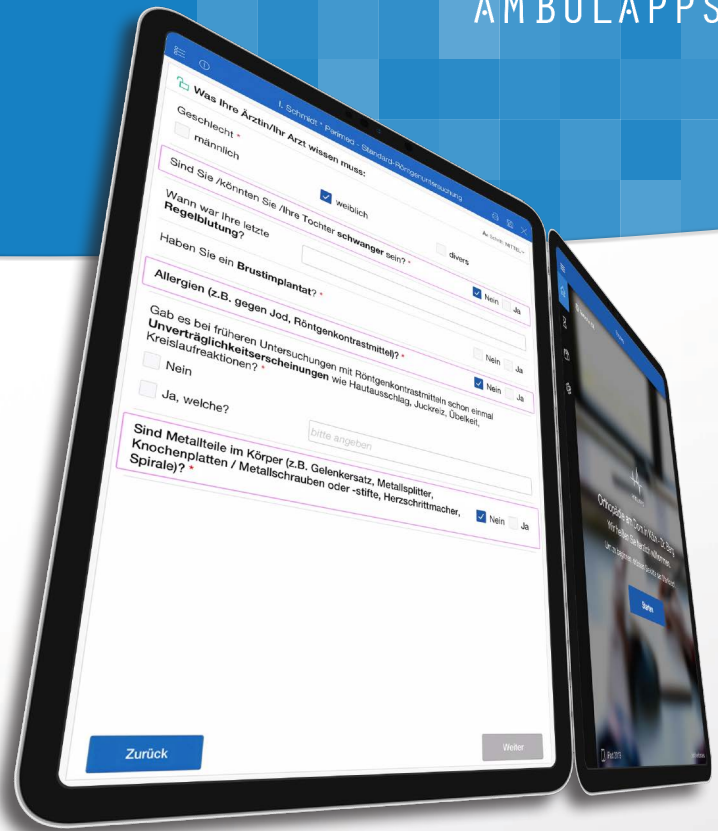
AMBULAPPS

I. Schmidt - Patientin - Standard-Röntgenuntersuchung

Was Ihre Ärztin/Ihr Arzt wissen muss:

Geschlecht *
männlich
weiblich
divers

Sind Sie /könnten Sie /Ihre Tochter schwanger sein? *
Nein
Ja

Wann war Ihre letzte Regelblutung?

Haben Sie ein Brustimplantat? *
Nein
Ja

Allergien (z.B. gegen Jod, Röntgenkontrastmittel)? *
Nein
Ja

Gab es bei früheren Untersuchungen mit Röntgenkontrastmitteln schon einmal Unverträglichkeitserscheinungen wie Hautausschlag, Juckreiz, Übelkeit, Kreislaufreaktionen? *
Nein
Ja, welche?
bitte angeben

Sind Metallteile im Körper (z.B. Gelenkersatz, Metallsplitter, Knochenplatten / Metallschrauben oder -stifte, Herzschrittmacher, Spirale)? *
Nein
Ja

Zurück
Weiter

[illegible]
Starten